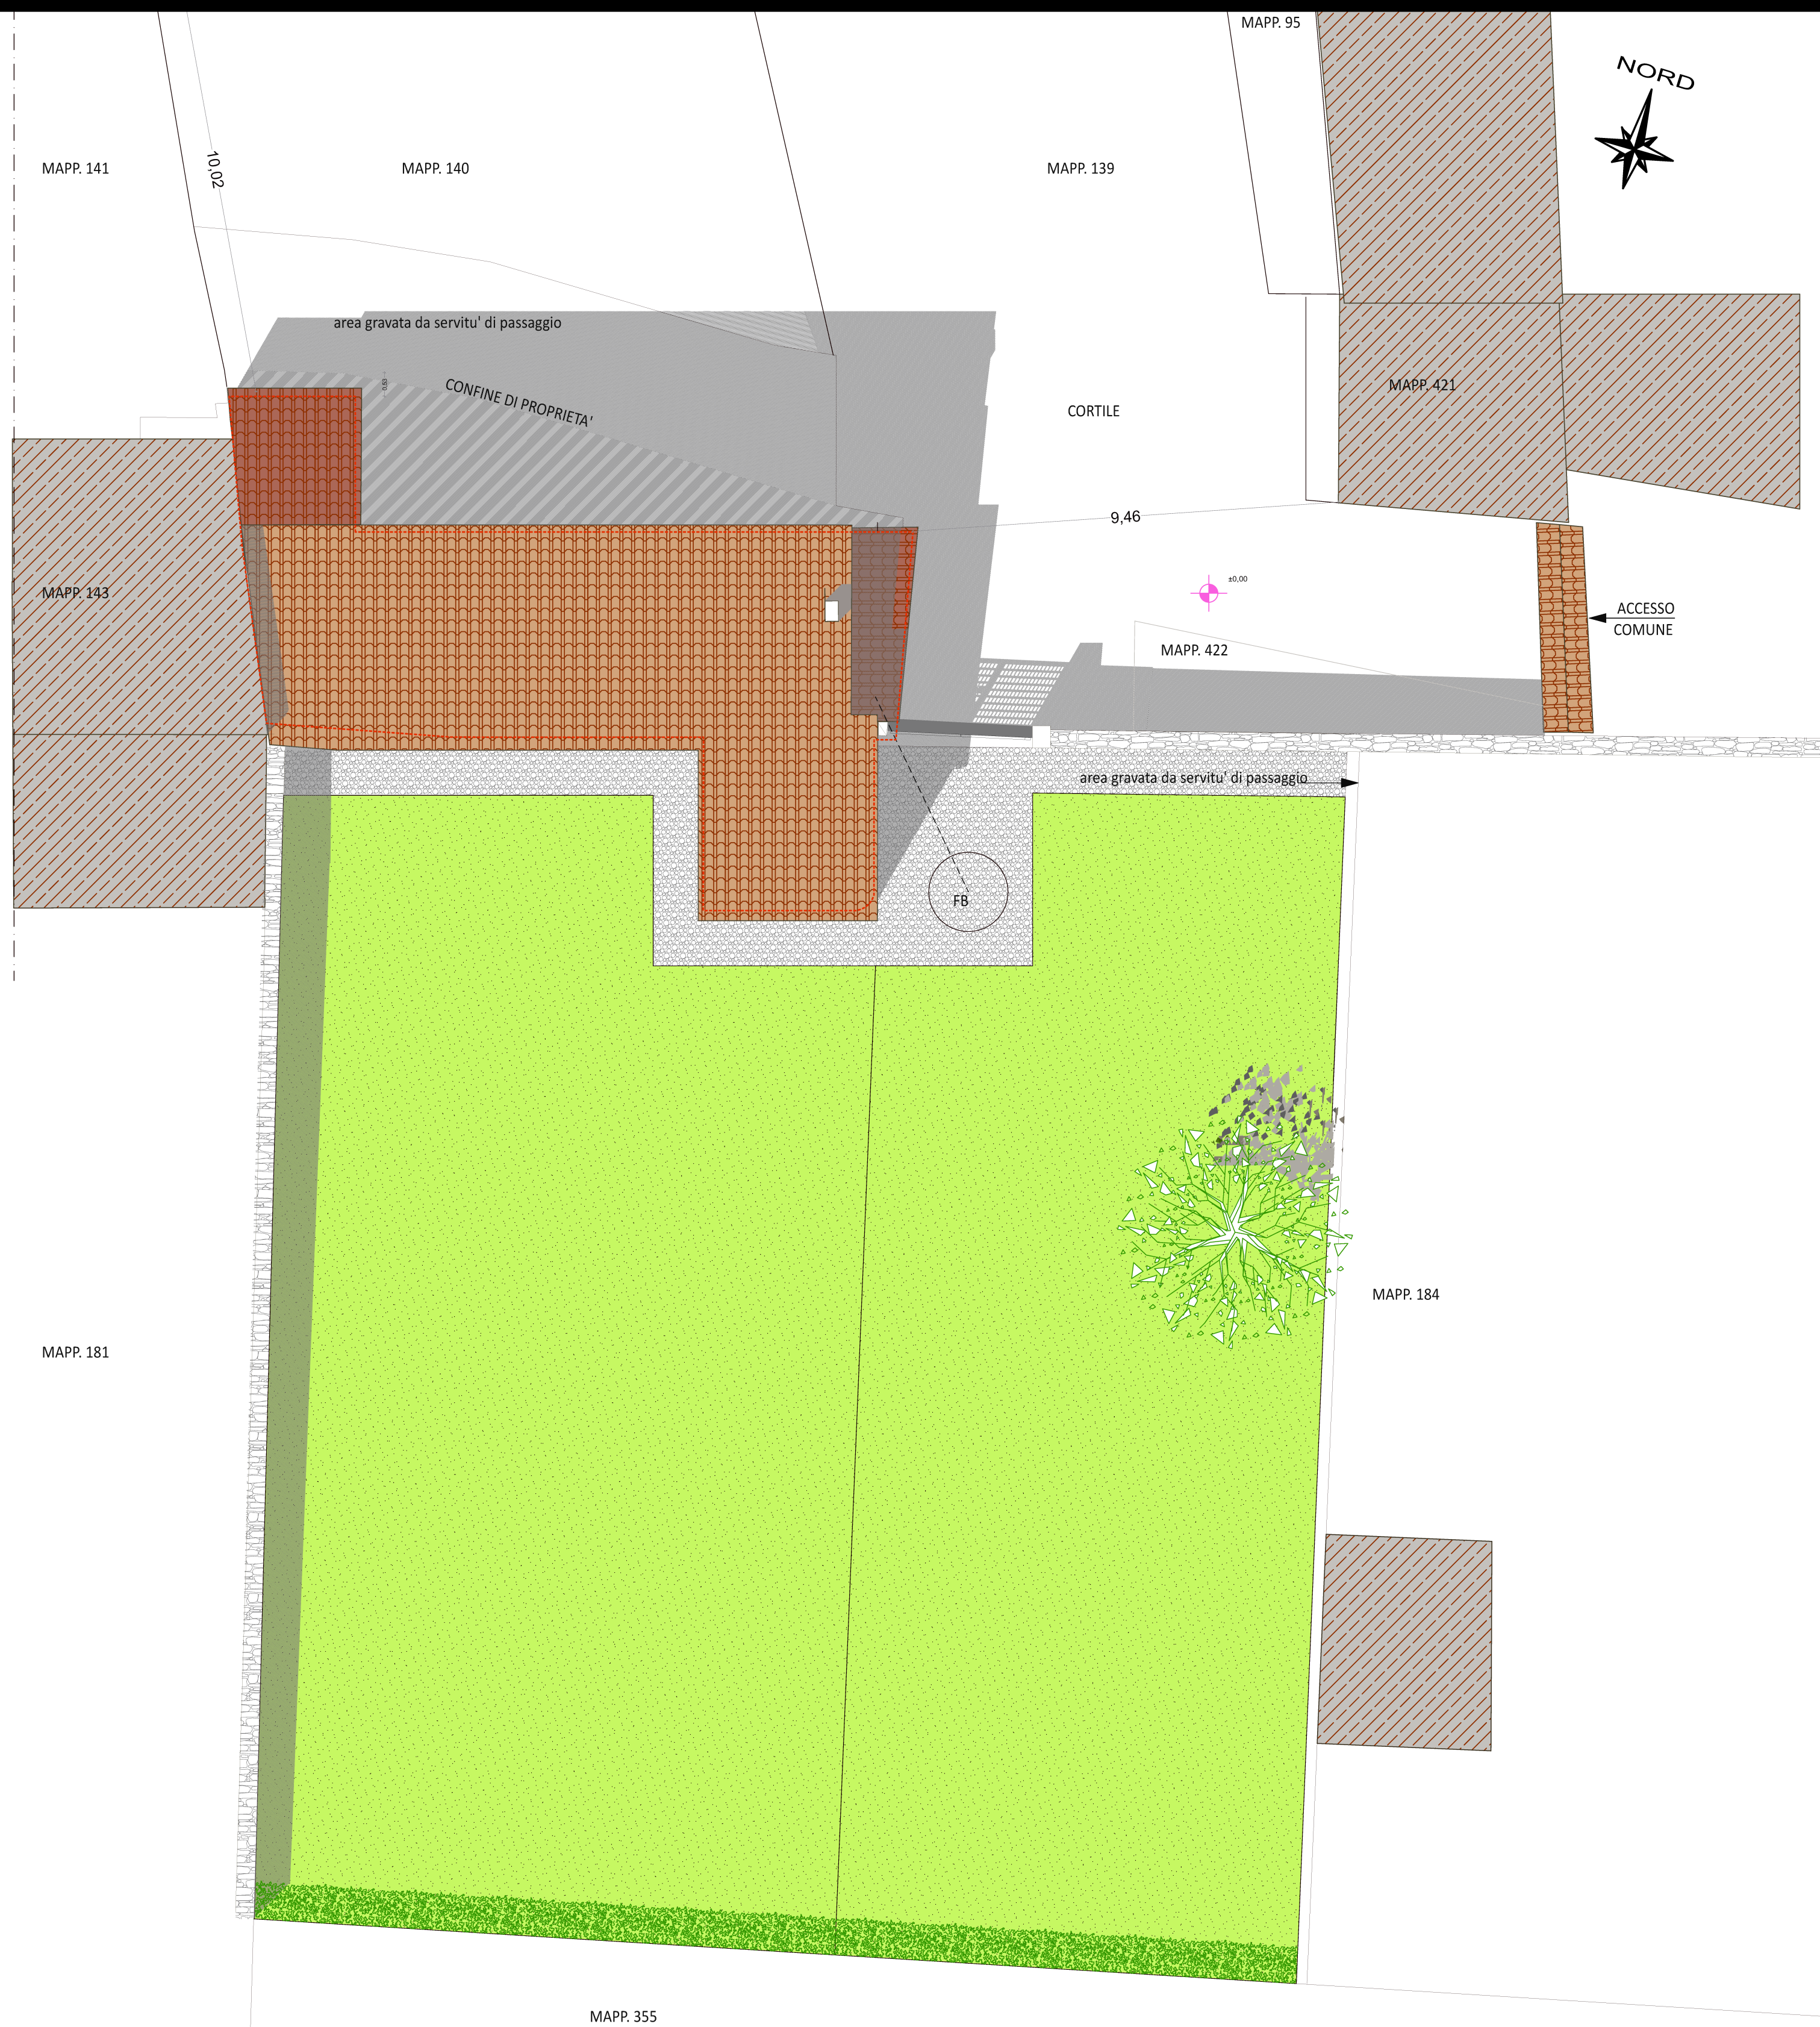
MAPP. 95

NORD

MAPP. 141

10,02

MAPP. 140

MAPP. 139

area gravata da servitu' di passaggio

CONFINE DI PROPRIETA'

CORTILE

MAPP. 421

9,46

MAPP. 143

±0,00

ACCESSO
COMUNE

MAPP. 422

area gravata da servitu' di passaggio

FB

MAPP. 184

MAPP. 181

MAPP. 355